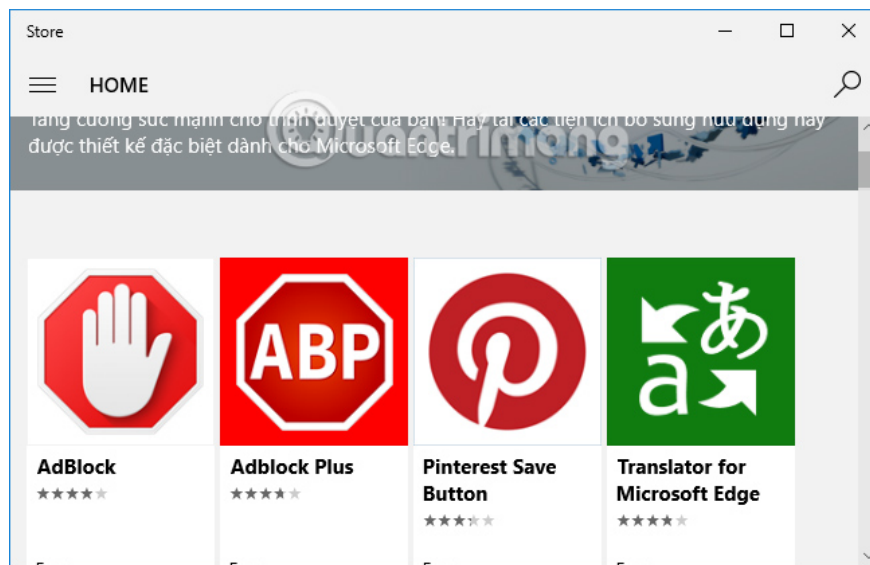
Store

HOME

Tăng cường sức mạnh cho trình duyệt của bạn! Hãy tải các tiện ích bổ sung hữu dụng này được thiết kế đặc biệt dành cho Microsoft Edge.

Quantrimang

ABP

a あ

AdBlock
★★★★★

Adblock Plus
★★★★★

Pinterest Save Button
★★★★★

Translator for Microsoft Edge
★★★★★